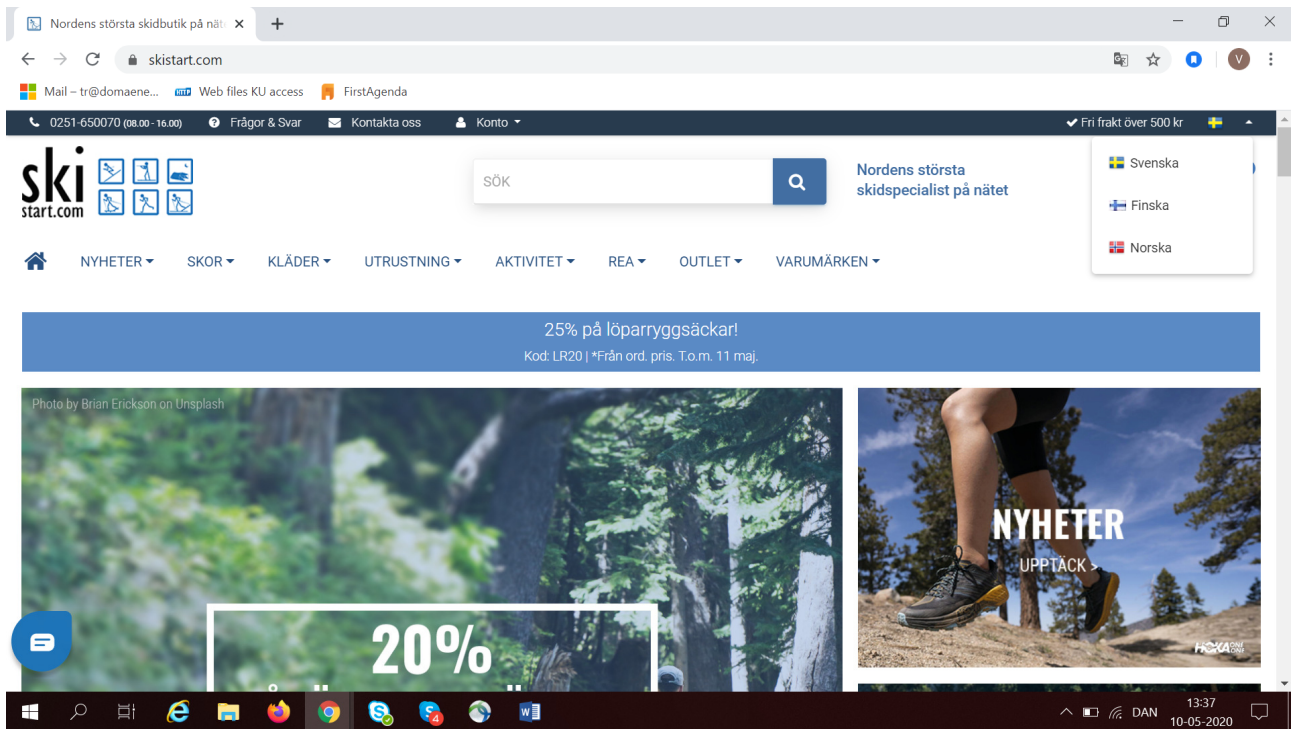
Nordens största skidbutik på nät ×
+
skistart.com
Mail – tr@domaene...
Web files KU access
FirstAgenda
0251-650070 (08.00 - 16.00)
Frågor & Svar
Kontakta oss
Konto
Fri frakt över 500 kr
ski start.com
SÖK
Nordens största skidspecialist på nätet
Svenska
Finska
Norska
NYHETER
SKOR
KLÄDER
UTRUSTNING
AKTIVITET
REA
OUTLET
VARUMÄRKEN
25% på löparryggsäckar!
Kod: LR20 | *Från ord. pris. T.o.m. 11 maj.
Photo by Brian Erickson on Unsplash
20%
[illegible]
NYHETER
UPPTÄCK >
HOKA ONE ONE
DAN
13:37
10-05-2020